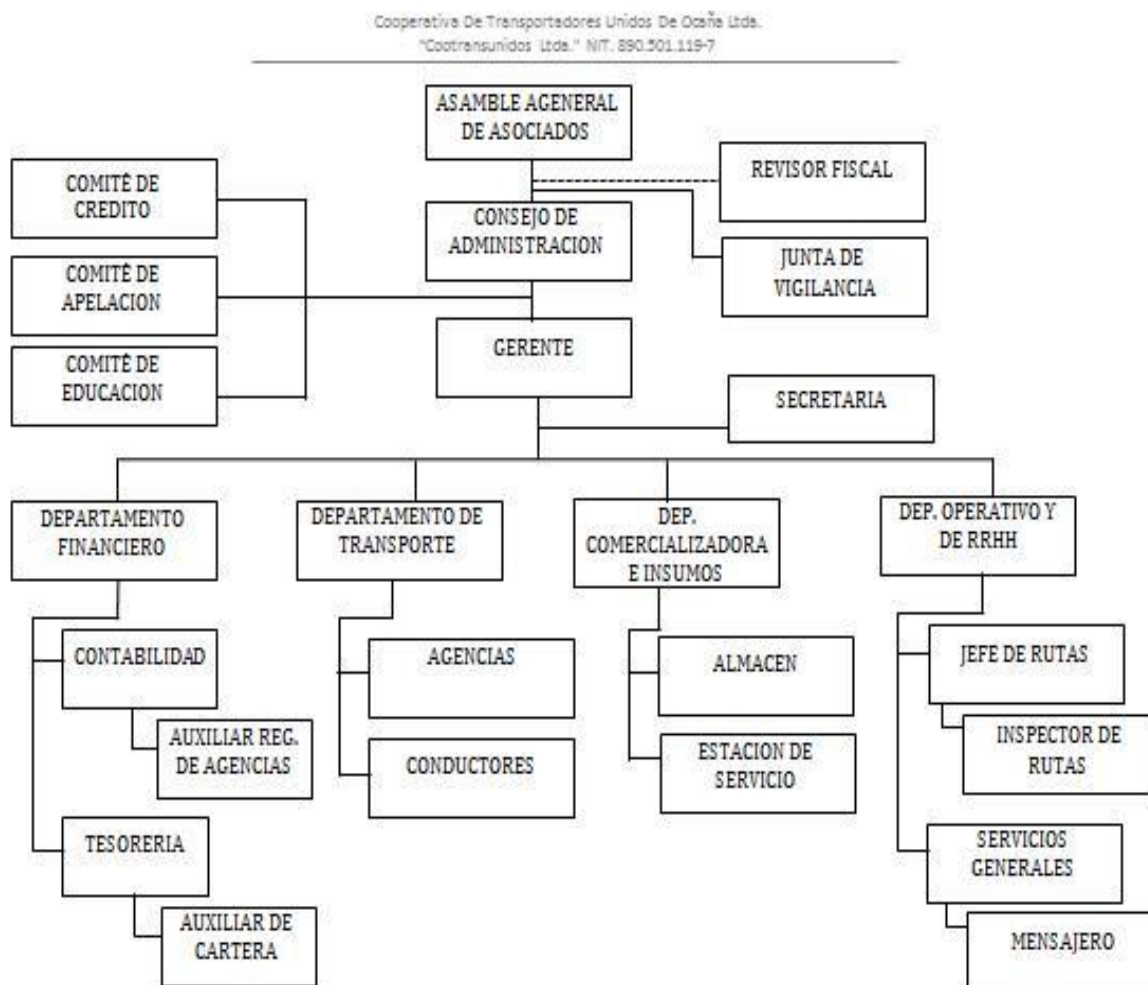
Cooperativa De Transportadores Unidos De Ocaña Ltda.
"Cootransunidos Ltda." NIT. 890.501.119-7

ASAMBLE AGENERAL DE ASOCIADOS

REVISOR FISCAL

COMITÉ DE CREDITO

CONSEJO DE ADMINISTRACION

JUNTA DE VIGILANCIA

COMITÉ DE APELACION

COMITÉ DE EDUCACION

GERENTE

SECRETARIA

DEPARTAMENTO FINANCIERO

DEPARTAMENTO DE TRANSPORTE

DEP. COMERCIALIZADORA E INSUMOS

DEP. OPERATIVO Y DE RRHH

CONTABILIDAD

AUXILIAR REG. DE AGENCIAS

TESORERIA

AUXILIAR DE CARTERA

AGENCIAS

CONDUCTORES

ALMACEN

ESTACION DE SERVICIO

JEFE DE RUTAS

INSPECTOR DE RUTAS

SERVICIOS GENERALES

MENSAJERO